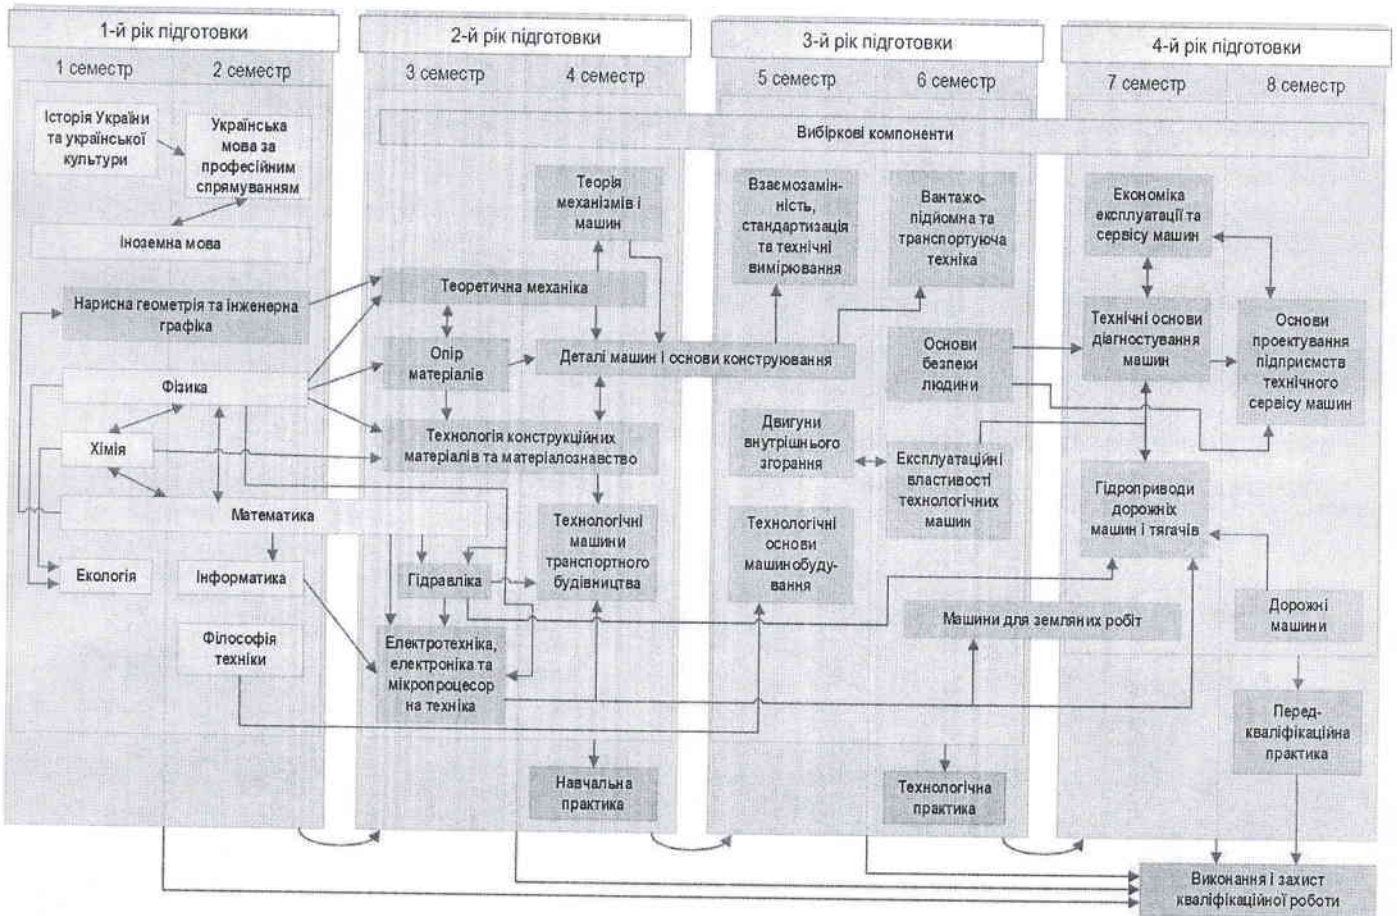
1-й рік підготовки

1 семестр

2 семестр

Історія України та української культури

Українська мова за професійним спрямуванням

Іноземна мова

Нарисна геометрія та інженерна графіка

Фізика

Хімія

Математика

Екологія

Інформатика

Філософія техніки

2-й рік підготовки

3 семестр

4 семестр

Вибіркові компоненти

Теорія механізмів і машин

Теоретична механіка

Опір матеріалів

Деталі машин і основи конструювання

Технологія конструкційних матеріалів та матеріалознавство

Технологічні машини транспортного будівництва

Гідравліка

Електротехніка, електроніка та мікропроцесорна техніка

Навчальна практика

3-й рік підготовки

5 семестр

6 семестр

Взаємозамінність, стандартизація та технічні вимірювання

Вантажопідйомна та транспортуюча техніка

Основи безпеки людини

Двигуни внутрішнього згорання

Експлуатаційні властивості технологічних машин

Технологічні основи машинобудування

Машини для земляних робіт

Технологічна практика

4-й рік підготовки

7 семестр

8 семестр

Економіка експлуатації та сервісу машин

Технічні основи діагностування машин

Основи проектування підприємств технічного сервісу машин

Гідроприводи дорожніх машин і тягачів

Дорожні машини

Передкваліфікаційна практика

Виконання і захист кваліфікаційної роботи